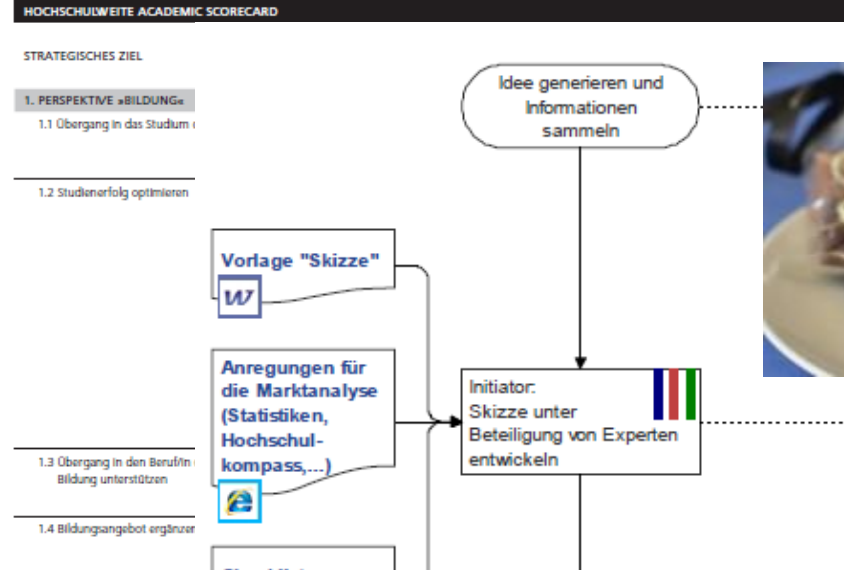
HOCHSCHULWEITE ACADEMIC SCORECARD

STRATEGISCHES ZIEL

1. PERSPEKTIVE »BILDUNG«

1.1 Übergang in das Studium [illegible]

1.2 Studienerfolg optimieren

1.3 Übergang in den Beruf/in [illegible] Bildung unterstützen

1.4 Bildungsangebot ergänzen

Idee generieren und Informationen sammeln

Vorlage "Skizze"

W

Anregungen für die Marktanalyse (Statistiken, Hochschulkompass,...)

e

Initiator: Skizze unter Beteiligung von Experten entwickeln

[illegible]